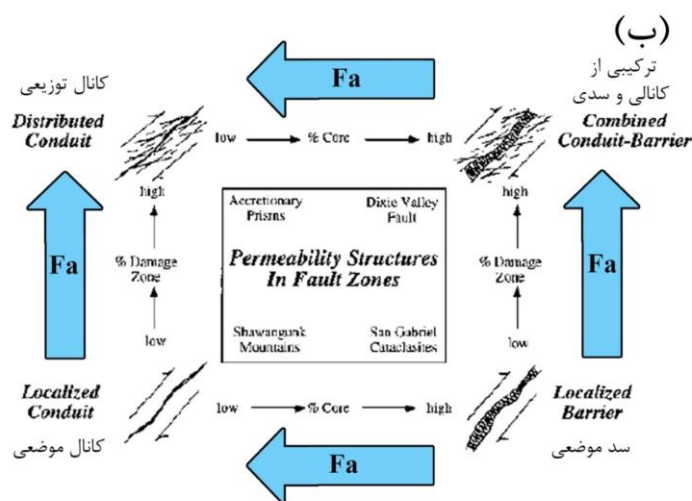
(ب)

Fa

کانال توزیعی
Distributed Conduit

ترکیبی از کانالی و سدی
Combined Conduit-Barrier

low → % Core → high

high

% Damage Zone

low

Accretionary Prisms

Dixie Valley Fault

Permeability Structures In Fault Zones

Shawangunk Mountains

San Gabriel Cataclasites

high

% Damage Zone

low

Fa

Fa

Localized Conduit
کانال موضعی

low → % Core → high

Localized Barrier
سد موضعی

Fa